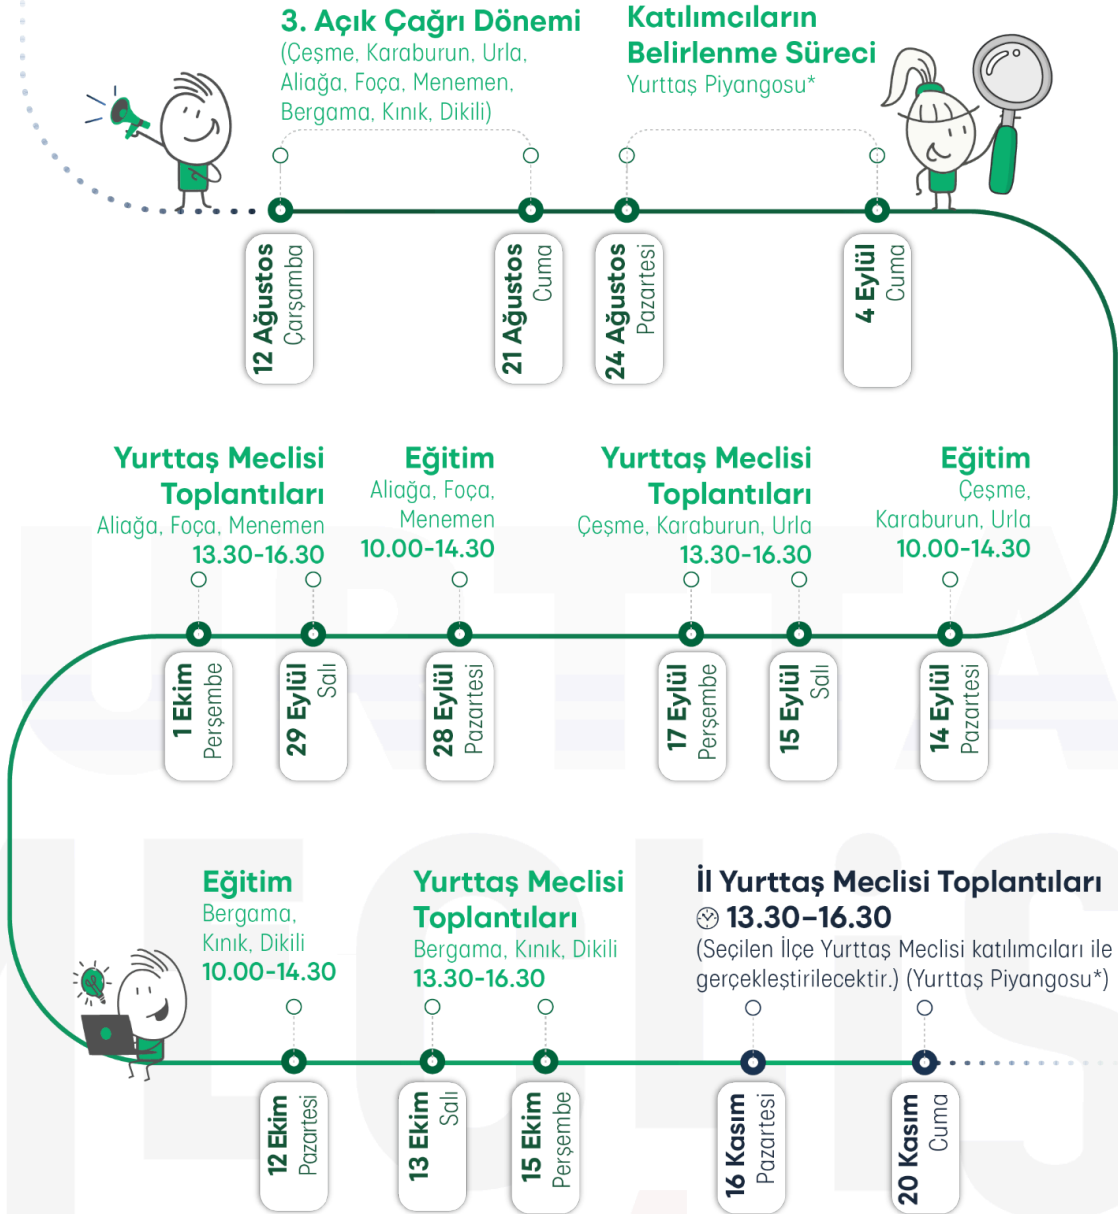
3. Açık Çağrı Dönemi
(Çeşme, Karaburun, Urla, Aliağa, Foça, Menemen, Bergama, Kınık, Dikili)

Katılımcıların Belirlenme Süreci
Yurttaş Piyangosu*

12 Ağustos Çarşamba

21 Ağustos Cuma

24 Ağustos Pazartesi

4 Eylül Cuma

Yurttaş Meclisi Toplantıları
Aliağa, Foça, Menemen
13.30-16.30

Eğitim
Aliağa, Foça, Menemen
10.00-14.30

Yurttaş Meclisi Toplantıları
Çeşme, Karaburun, Urla
13.30-16.30

Eğitim
Çeşme, Karaburun, Urla
10.00-14.30

1 Ekim Perşembe

29 Eylül Salı

28 Eylül Pazartesi

17 Eylül Perşembe

15 Eylül Salı

14 Eylül Pazartesi

Eğitim
Bergama, Kınık, Dikili
10.00-14.30

Yurttaş Meclisi Toplantıları
Bergama, Kınık, Dikili
13.30-16.30

İl Yurttaş Meclisi Toplantıları
13.30-16.30
(Seçilen İlçe Yurttaş Meclisi katılımcıları ile gerçekleştirilecektir.) (Yurttaş Piyangosu*)

12 Ekim Pazartesi

13 Ekim Salı

15 Ekim Perşembe

16 Kasım Pazartesi

20 Kasım Cuma